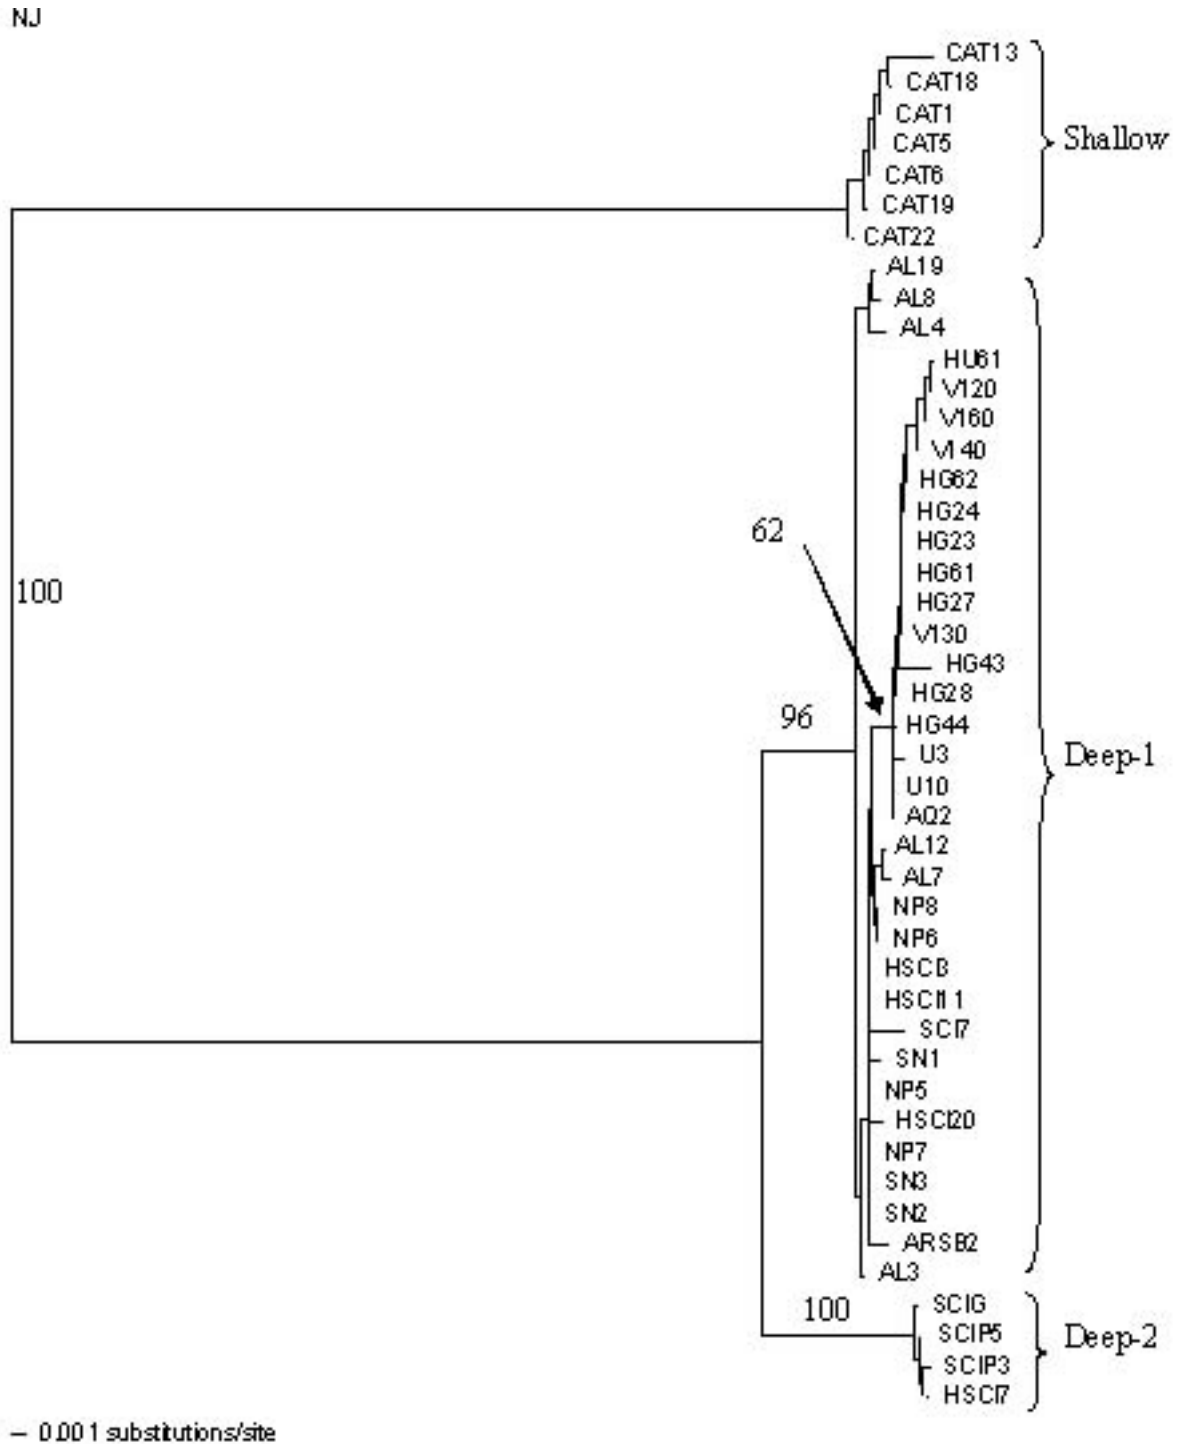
NJ

CAT13
CAT18
CAT1
CAT5
CAT6
CAT19
CAT22
Shallow

100

AL19
AL8
AL4
HU61
V120
V160
VI40
HG62
HG24
HG23
HG61
HG27
V130
HG43
HG28
HG44
U3
U10
AQ2
AL12
AL7
NP8
NP6
HSCI3
HSCI11
SCI7
SN1
NP5
HSCI20
NP7
SN3
SN2
ARSB2
AL3
Deep-1

62

96

100

SCIG
SCIP5
SCIP3
HSCI7
Deep-2

0.001 substitutions/site